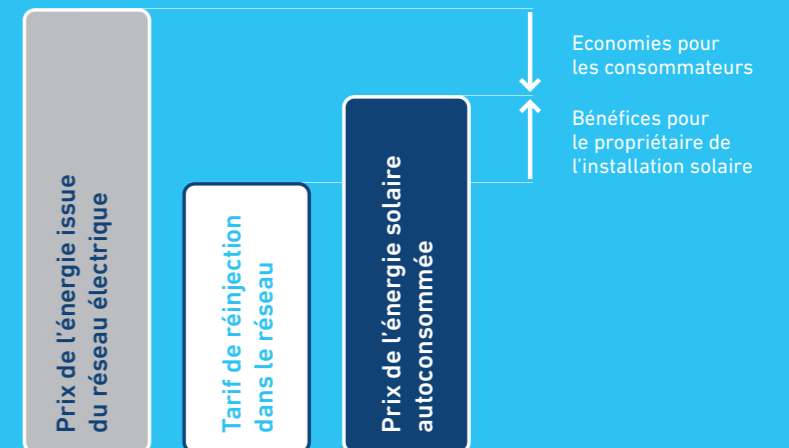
Prix de l'énergie issue du réseau électrique

Tarif de réinjection dans le réseau

Prix de l'énergie solaire autoconsommée

Economies pour les consommateurs

Bénéfices pour le propriétaire de l'installation solaire